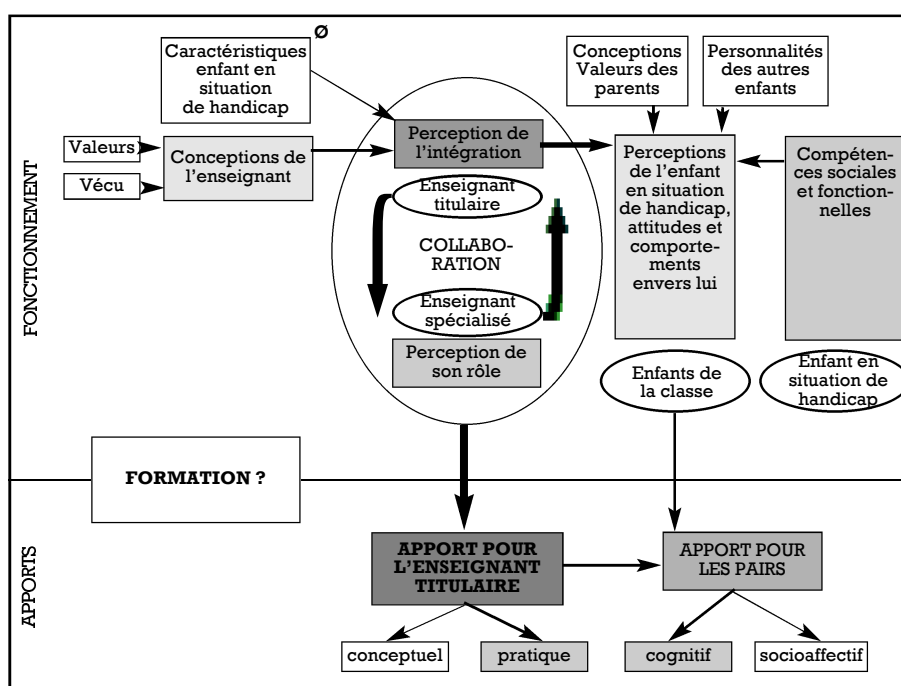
ø

Caractéristiques enfant en situation de handicap

Conceptions Valeurs des parents

Personnalités des autres enfants

Valeurs

Vécu

Conceptions de l'enseignant

Perception de l'intégration

Perceptions de l'enfant en situation de handicap, attitudes et comportements envers lui

Compétences sociales et fonctionnelles

FONCTIONNEMENT

Enseignant titulaire

COLLABORATION

Enseignant spécialisé

Perception de son rôle

Enfants de la classe

Enfant en situation de handicap

FORMATION ?

APPORTS

APPORT POUR L'ENSEIGNANT TITULAIRE

APPORT POUR LES PAIRS

conceptuel

pratique

cognitif

socioaffectif